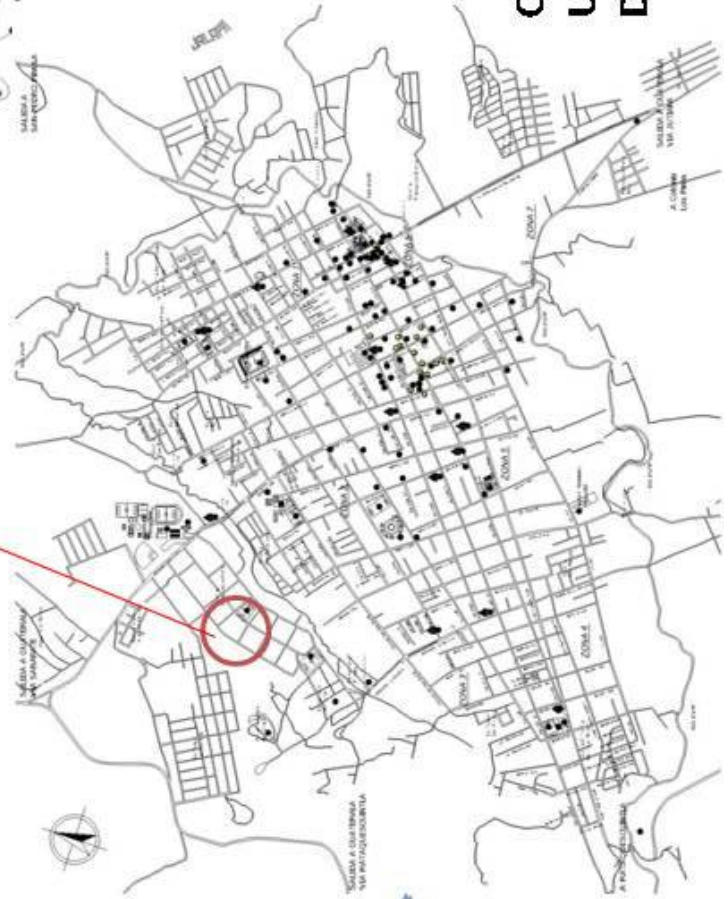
JALAPA

SALIDA A SAN PEDRO PINULA

SALIDA A GUATEMALA VIA JUTIAPA

A CAMINO LOS PINOS

ZONA 2

ZONA 1

ZONA 2

ZONA 3

ZONA 4

ZONA 5

ZONA 6

SALIDA A GUATEMALA VIA SANARATE

SALIDA A GUATEMALA VIA PAYAQUEZQUINTLA

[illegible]